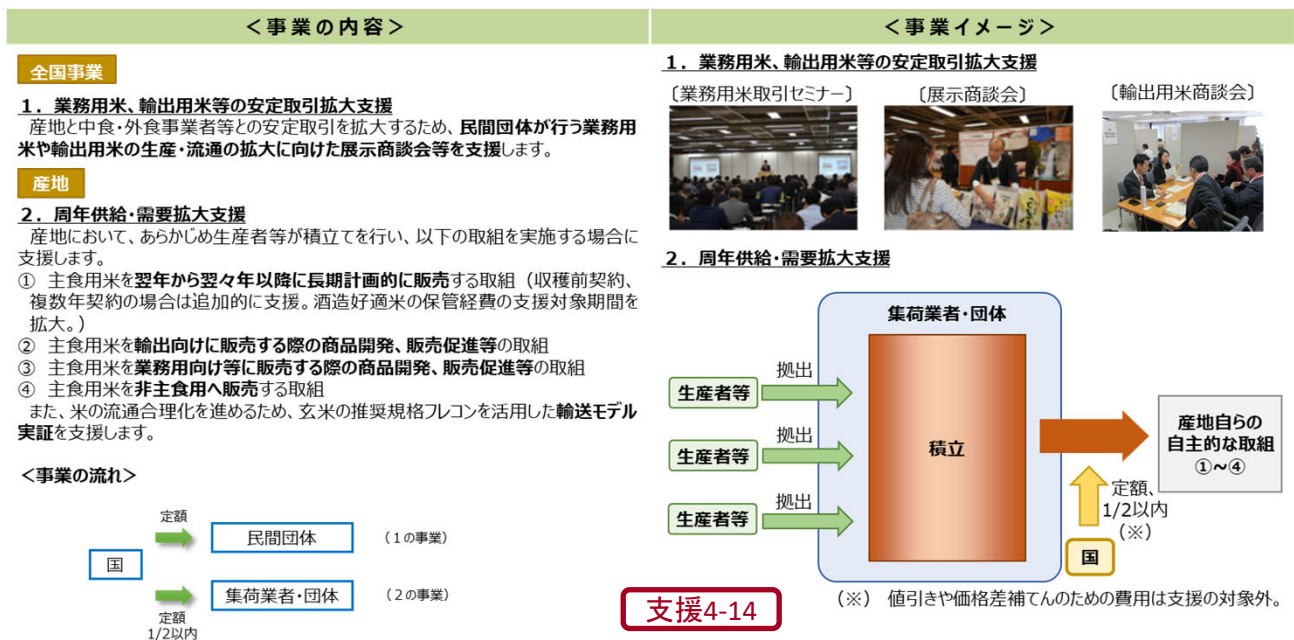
＜事業の内容＞

全国事業

１．業務用米、輸出用米等の安定取引拡大支援
産地と中食・外食事業者等との安定取引を拡大するため、民間団体が行う業務用米や輸出用米の生産・流通の拡大に向けた展示商談会等を支援します。

産地

２．周年供給・需要拡大支援
産地において、あらかじめ生産者等が積立てを行い、以下の取組を実施する場合に支援します。
① 主食用米を翌年から翌々年以降に長期計画的に販売する取組（収穫前契約、複数年契約の場合は追加的に支援。酒造好適米の保管経費の支援対象期間を拡大。）
② 主食用米を輸出向けに販売する際の商品開発、販売促進等の取組
③ 主食用米を業務用向け等に販売する際の商品開発、販売促進等の取組
④ 主食用米を非主食用へ販売する取組
また、米の流通合理化を進めるため、玄米の推奨規格フレコンを活用した輸送モデル実証を支援します。

＜事業の流れ＞

国
定額
民間団体 （１の事業）
定額
1/2以内
集荷業者・団体 （２の事業）

＜事業イメージ＞

１．業務用米、輸出用米等の安定取引拡大支援
〔業務用米取引セミナー〕 〔展示商談会〕 〔輸出用米商談会〕

２．周年供給・需要拡大支援

集荷業者・団体
生産者等 拠出
生産者等 拠出
生産者等 拠出
積立
産地自らの自主的な取組 ①～④
定額、1/2以内（※）
国

（※） 値引きや価格差補てんのための費用は支援の対象外。

支援4-14